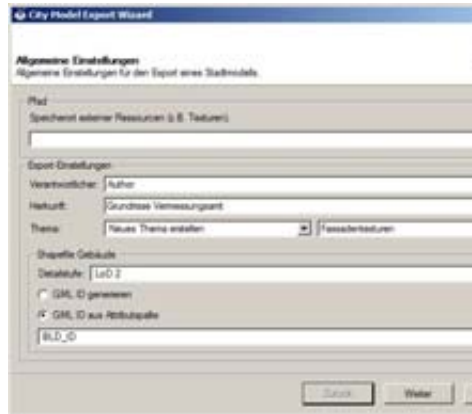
City Model Export Wizard

Allgemeine Einstellungen
Allgemeine Einstellungen für den Export eines Stadtmodells.

Pfad
Speicherort externer Ressourcen (z.B. Texturen)

Export Einstellungen
Verantwortlicher: Author
Herkunft: Grundrisse Vermessungsamt
Thema: Neues Thema erstellen
Fassadentexturen

Shapefile Gebäude
Detailstufe: LoD 2
GML ID generieren
GML ID aus Attributspalte
BLD_ID

Zurück
Weiter